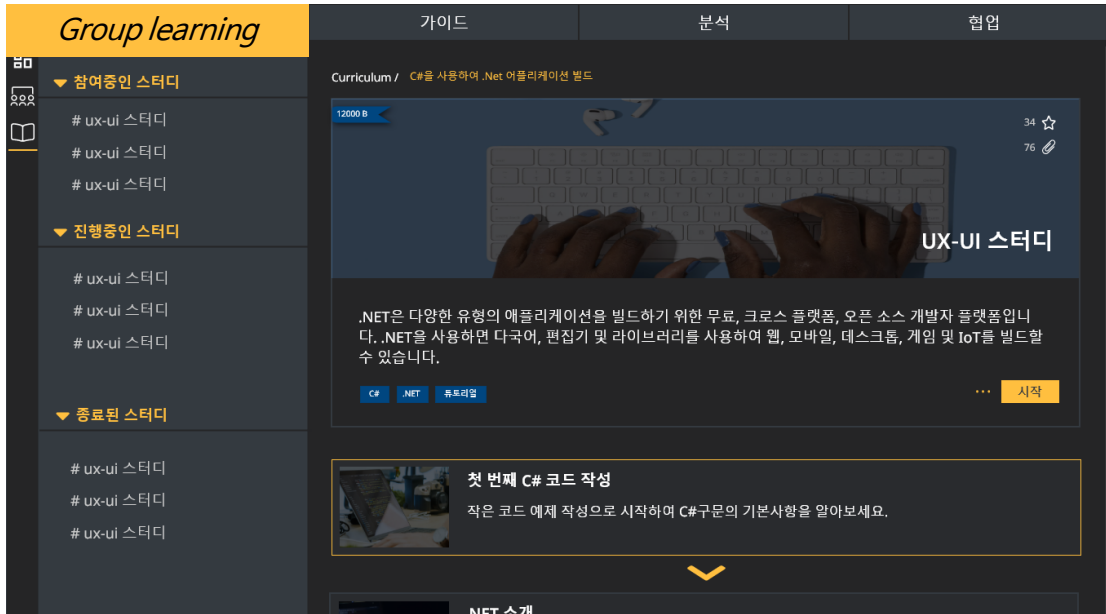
Group learning

가이드 | 분석 | 협업

참여중인 스터디
# ux-ui 스터디
# ux-ui 스터디
# ux-ui 스터디

진행중인 스터디
# ux-ui 스터디
# ux-ui 스터디
# ux-ui 스터디

종료된 스터디
# ux-ui 스터디
# ux-ui 스터디
# ux-ui 스터디

Curriculum / C#을 사용하여 .Net 어플리케이션 빌드

12000 B

34
76

UX-UI 스터디

.NET은 다양한 유형의 애플리케이션을 빌드하기 위한 무료, 크로스 플랫폼, 오픈 소스 개발자 플랫폼입니다. .NET을 사용하면 다국어, 편집기 및 라이브러리를 사용하여 웹, 모바일, 데스크톱, 게임 및 IoT를 빌드할 수 있습니다.

C# .NET 튜토리얼

...
시작

첫 번째 C# 코드 작성
작은 코드 예제 작성으로 시작하여 C#구문의 기본사항을 알아보세요.

.NET 소개